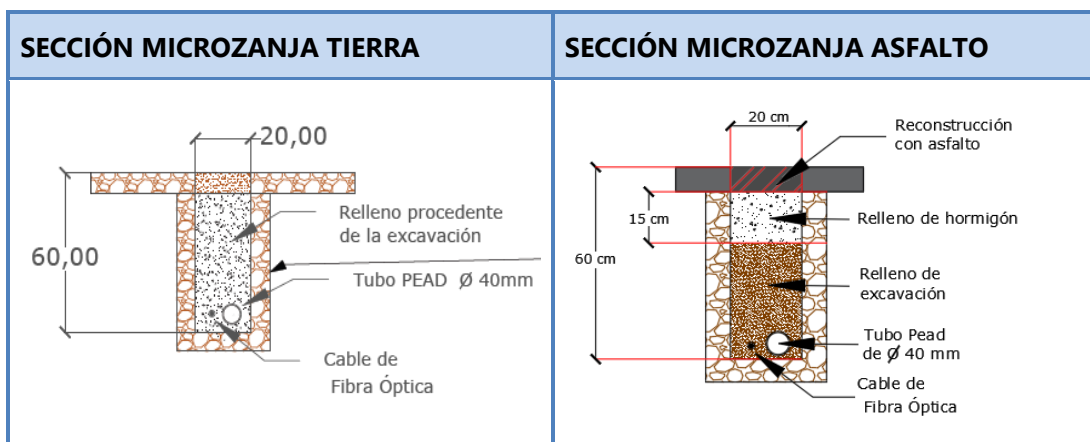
| SECCIÓN MICROZANJA TIERRA | SECCIÓN MICROZANJA ASFALTO |
|---|---|
| 20,00<br>60,00<br>Relleno procedente de la excavación<br>Tubo PEAD Ø 40mm<br>Cable de Fibra Óptica | 20 cm<br>Reconstrucción con asfalto<br>15 cm<br>Relleno de hormigón<br>60 cm<br>Relleno de excavación<br>Tubo Pead de Ø 40 mm<br>Cable de Fibra Óptica |